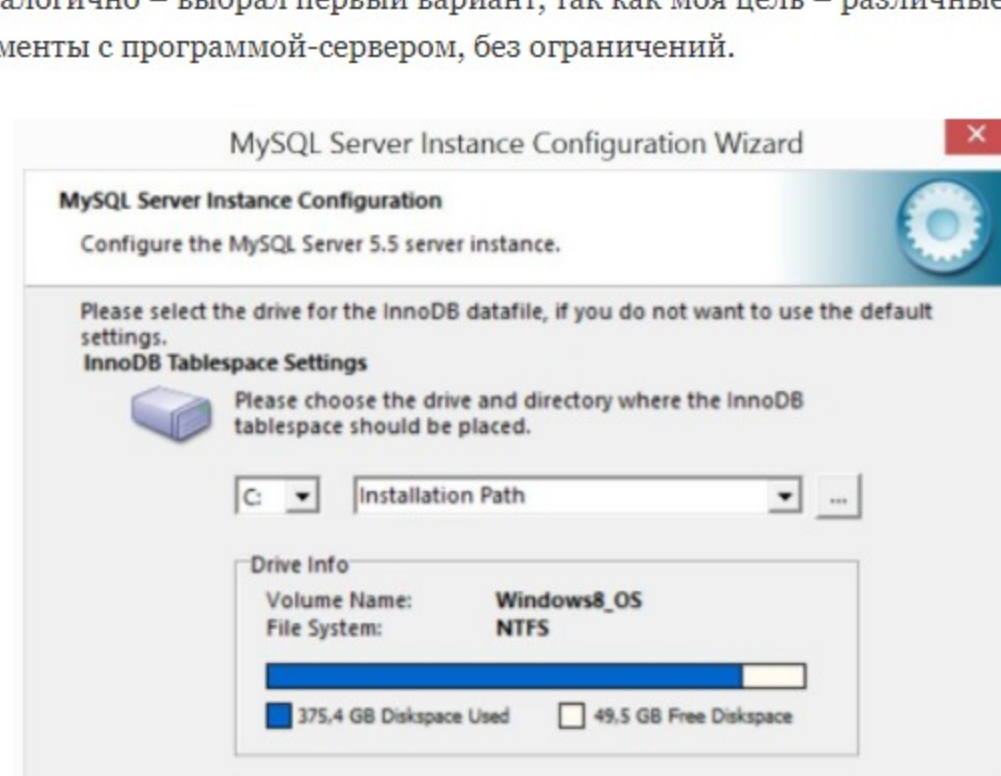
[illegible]алогично – выбрал первый вариант, так как моя цель – различные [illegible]менты с программой-сервером, без ограничений.

MySQL Server Instance Configuration Wizard

MySQL Server Instance Configuration

Configure the MySQL Server 5.5 server instance.

Please select the drive for the InnoDB datafile, if you do not want to use the default settings.

InnoDB Tablespace Settings

Please choose the drive and directory where the InnoDB tablespace should be placed.

C: Installation Path ...

Drive Info

Volume Name: Windows8_OS
File System: NTFS

375,4 GB Diskspace Used 49,5 GB Free Diskspace